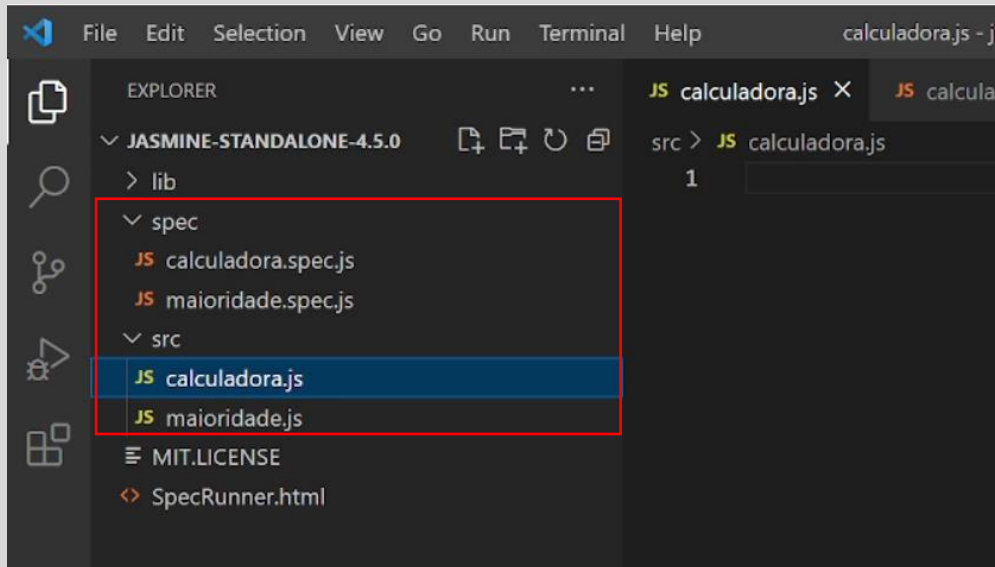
File Edit Selection View Go Run Terminal Help calculadora.js - j

EXPLORER ···

JASMINE-STANDALONE-4.5.0

lib

spec

JS calculadora.spec.js

JS maioridade.spec.js

src

JS calculadora.js

JS maioridade.js

MIT.LICENSE

SpecRunner.html

JS calculadora.js ×

JS calcula

src > JS calculadora.js

1